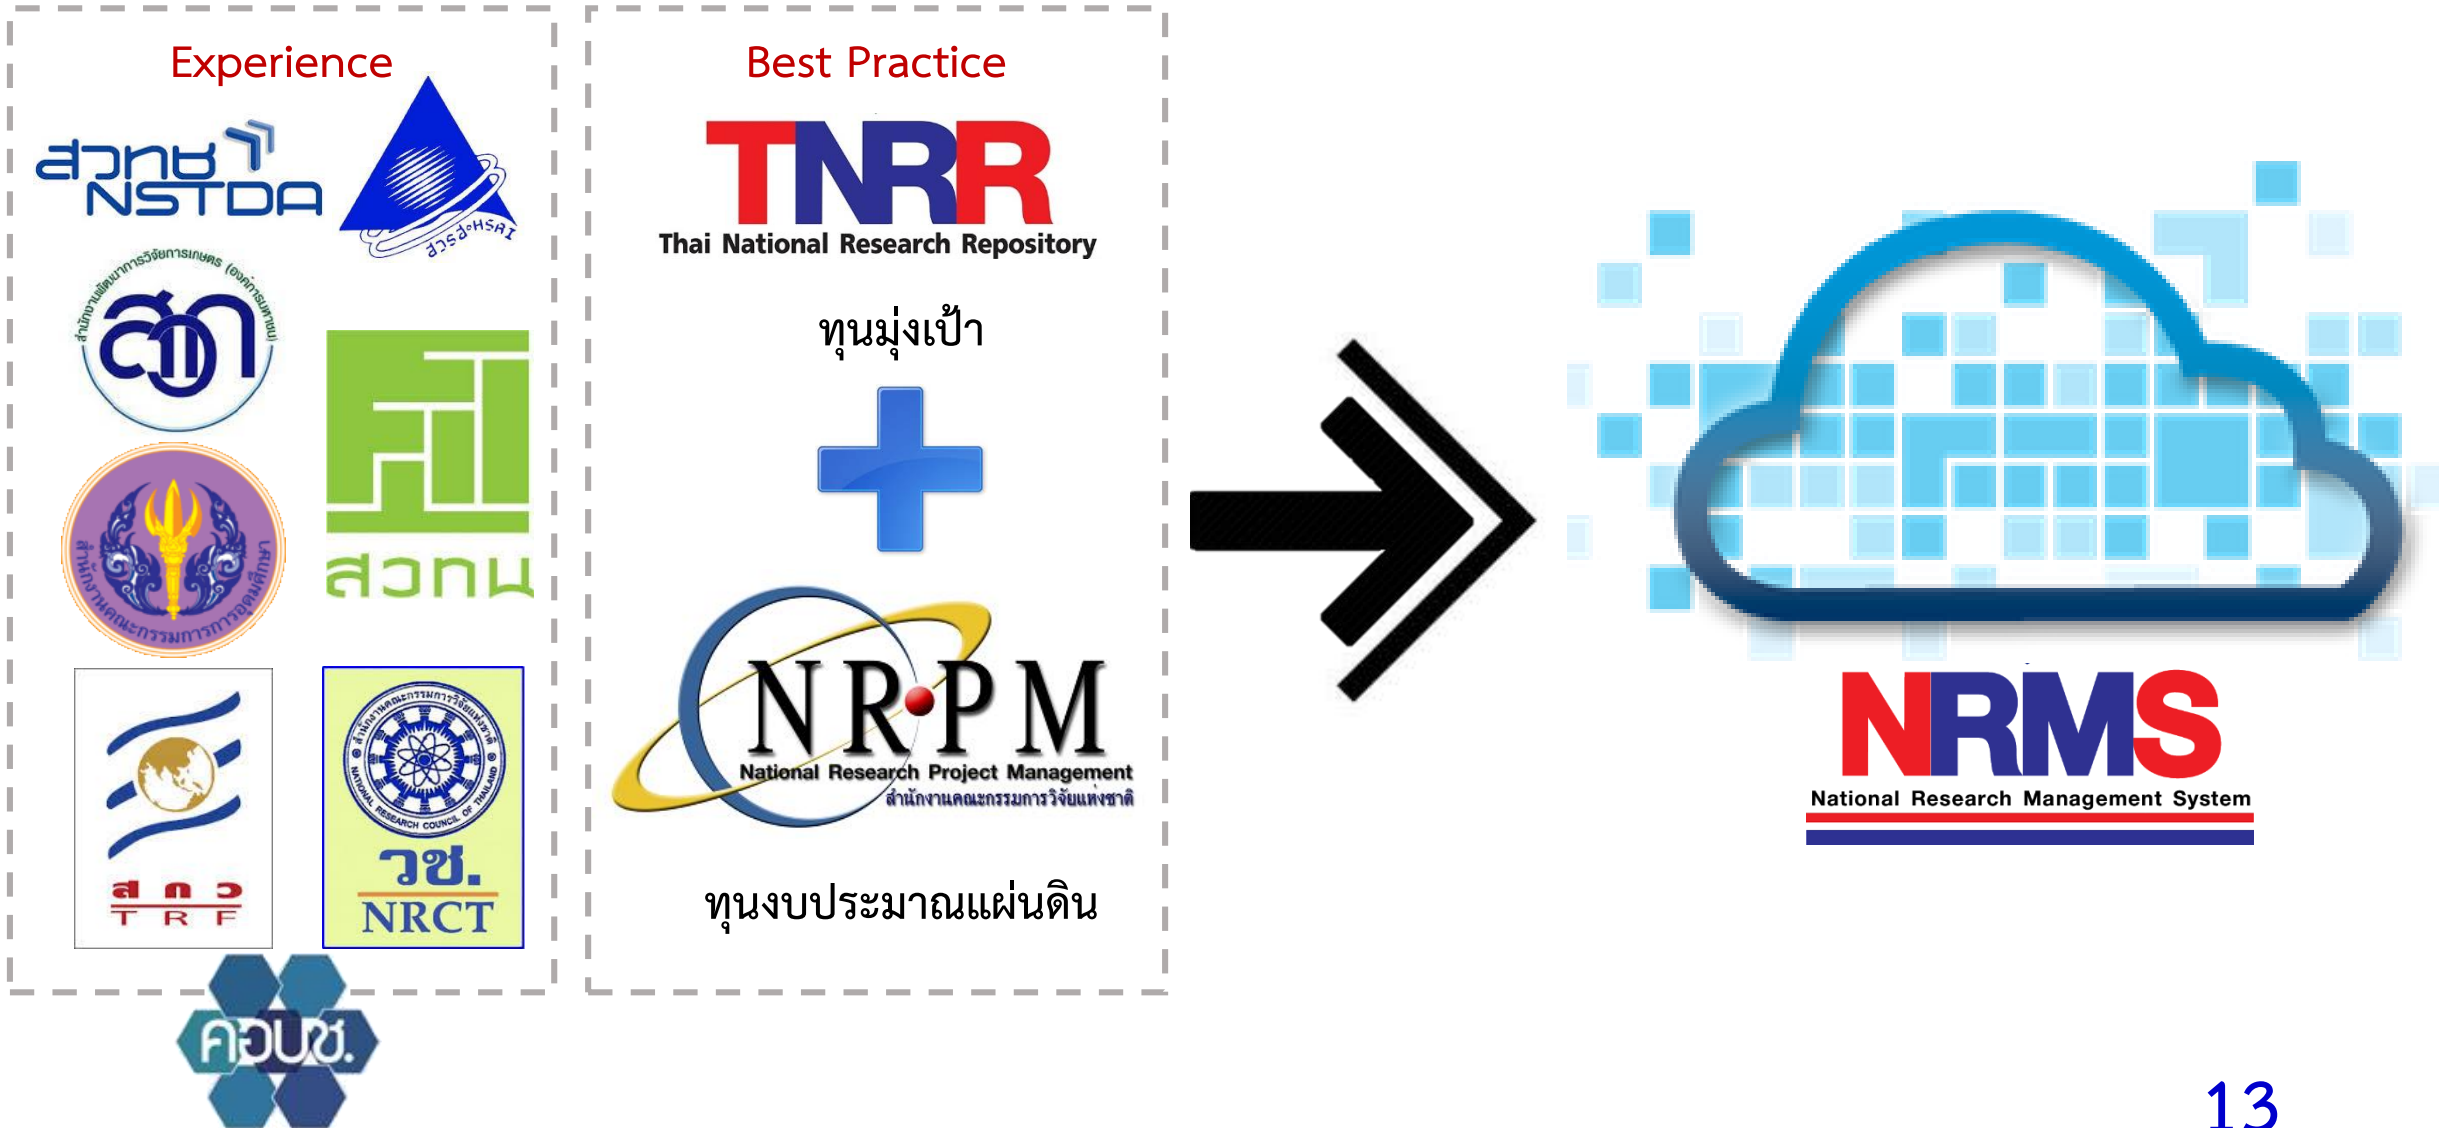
Experience

สวทช NSTDA

สวรส HSRI

สำนักงานพัฒนาการวิจัยการเกษตร (องค์การมหาชน)
สวก

สวทน

สำนักงานคณะกรรมการการอุดมศึกษา

สกว
T R F

สำนักงานคณะกรรมการวิจัยแห่งชาติ
NATIONAL RESEARCH COUNCIL OF THAILAND
วช.
NRCT

คอบช.

Best Practice

TNRR
Thai National Research Repository

ทุนมุ่งเป้า

NRPM
National Research Project Management
สำนักงานคณะกรรมการวิจัยแห่งชาติ

ทุนงบประมาณแผ่นดิน

NRMS
National Research Management System

13